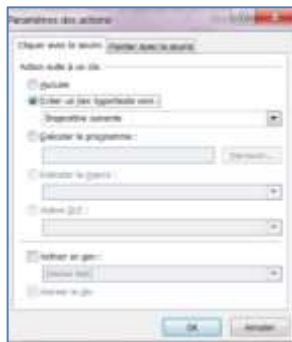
Paramètres des actions

Cliquer avec la souris | Pointer avec la souris

Action suite à un clic

Aucune

Créer un lien hypertexte vers :

Diapositive suivante

Exécuter le programme :

Parcourir...

Exécuter la macro :

Action OLE :

Activer un son :

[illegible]

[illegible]

OK | Annuler